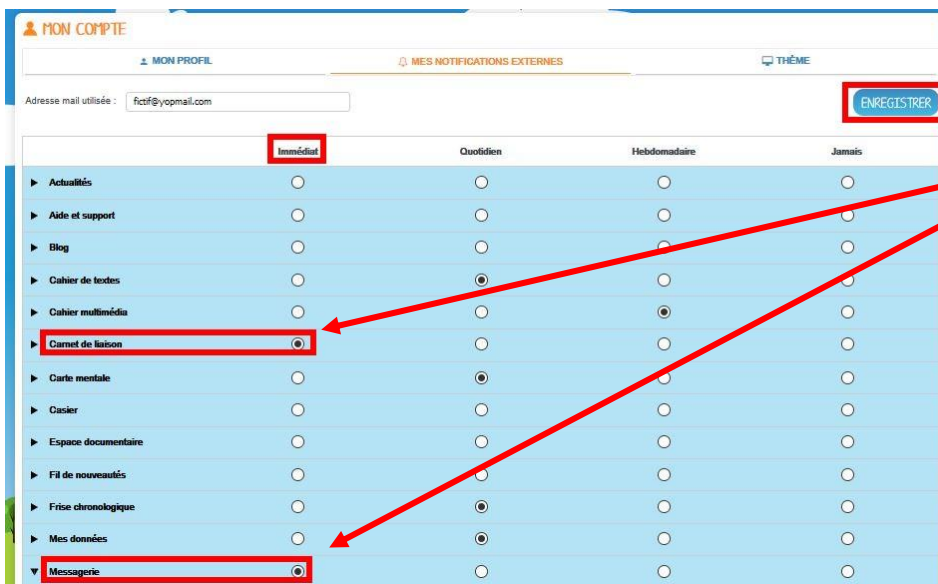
MON COMPTE

MON PROFIL | MES NOTIFICATIONS EXTERNES | THÈME

Adresse mail utilisée : fictif@yopmail.com

ENREGISTRER

| | Immédiat | Quotidien | Hebdomadaire | Jamais |
|---|---|---|---|---|
| ▶ Actualités | ○ | ○ | ○ | ○ |
| ▶ Aide et support | ○ | ○ | ○ | ○ |
| ▶ Blog | ○ | ○ | ○ | ○ |
| ▶ Cahier de textes | ○ | ◉ | ○ | ○ |
| ▶ Cahier multimédia | ○ | ○ | ◉ | ○ |
| ▶ Carnet de liaison | ◉ | ○ | ○ | ○ |
| ▶ Carte mentale | ○ | ◉ | ○ | ○ |
| ▶ Casier | ○ | ○ | ○ | ○ |
| ▶ Espace documentaire | ○ | ○ | ○ | ○ |
| ▶ Fil de nouveautés | ○ | ○ | ○ | ○ |
| ▶ Frise chronologique | ○ | ◉ | ○ | ○ |
| ▶ Mes données | ○ | ◉ | ○ | ○ |
| ▼ Messagerie | ◉ | ○ | ○ | ○ |